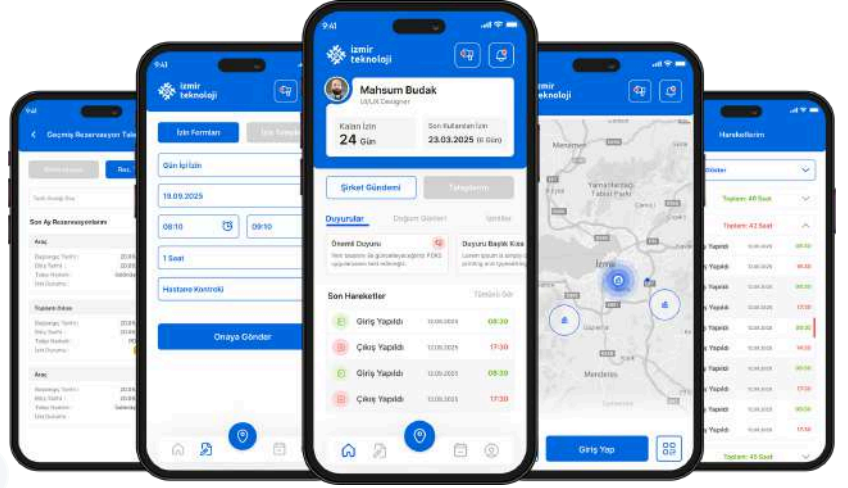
9:41

izmir teknoloji

Mahsum Budak
UI/UX Designer

Kalan İzin
24 Gün

Son Kullanılan İzin
23.03.2025 (6 Gün)

Şirket Gündemi
Taleplerim

Duyurular
Doğum Günleri
İşimler

Önemli Duyuru
Duyuru Başlık Kısa

Son Hareketler
Tümünü Gör

Giriş Yapıldı 12.09.2025 08:30
Çıkış Yapıldı 12.09.2025 17:30
Giriş Yapıldı 11.09.2025 08:30
Çıkış Yapıldı 11.09.2025 17:30

9:41
izmir teknoloji
İzin Formları
İzin Talepleri
Gün İçi İzin
19.09.2025
08:10
09:10
1 Saat
Hastane Kontrolü
Onaya Gönder

9:41
Geçmiş Rezervasyon Talepleri
Son Ay Rezervasyonlarım
Araç
Toplantı Odası
Araç

izmir teknoloji
Menemen
İzmir
Gaziemir
Menderes
Giriş Yap

Hareketlerim
Ekim
Toplam: 40 Saat
Toplam: 42 Saat
Giriş Yapıldı 08:30
Çıkış Yapıldı 17:30
Giriş Yapıldı 08:30
Çıkış Yapıldı 17:30
Giriş Yapıldı 08:30
Çıkış Yapıldı 17:30
Giriş Yapıldı 08:30
Çıkış Yapıldı 17:30
Giriş Yapıldı 08:30
Çıkış Yapıldı 17:30
Toplam: 40 Saat